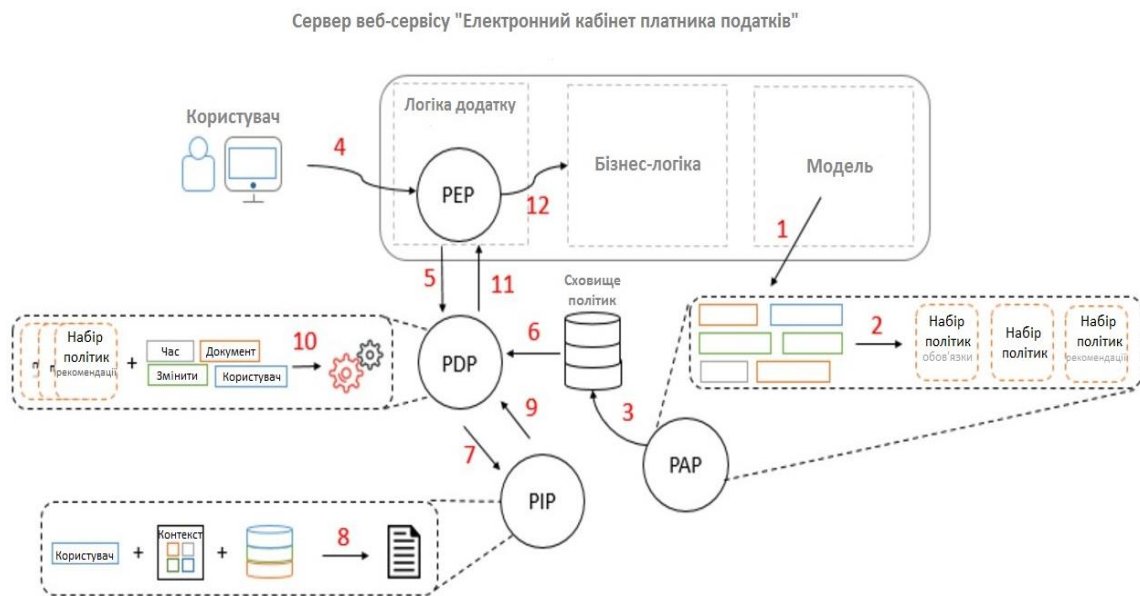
Сервер веб-сервісу "Електронний кабінет платника податків"

Користувач

4

Логіка додатку

PEP

12

Бізнес-логіка

Модель

1

5

11

Сховище політик

Набір політик рекомендації

+

Час

Документ

Змінити

Користувач

10

PDP

6

2

Набір політик обов'язки

Набір політик

Набір політик рекомендації

9

3

7

PIP

PAP

Користувач

+

Контекст

+

8